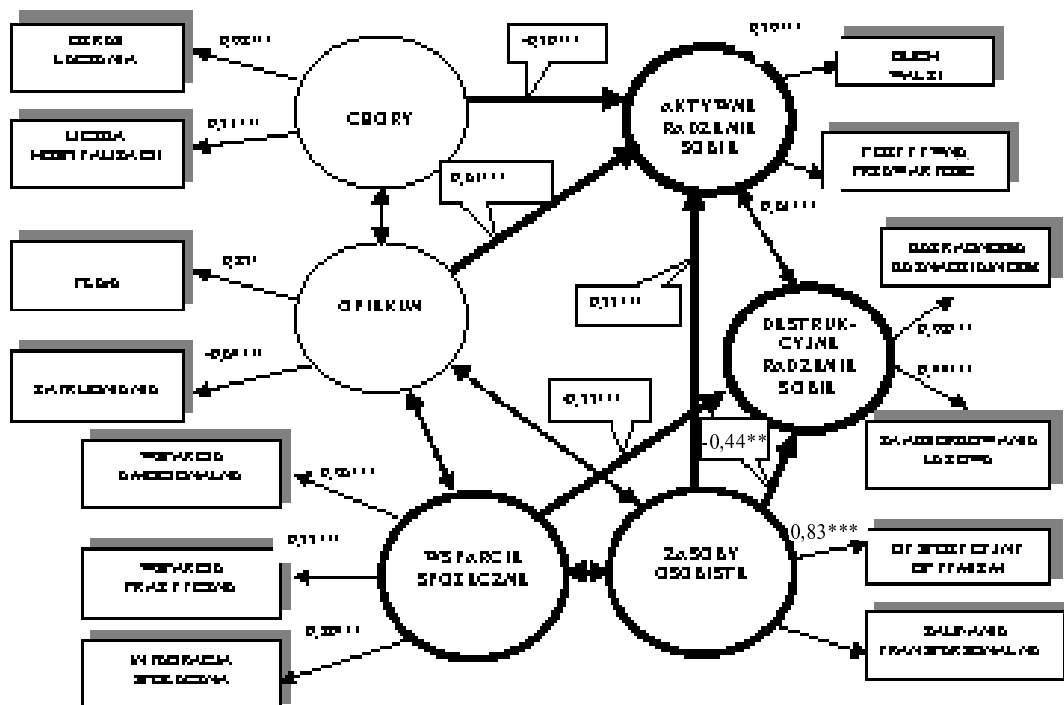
CHORY
OPIEKUN
AKTYWNE RADZENIE SOBIE
DESTRUKCYJNE RADZENIE SOBIE
WSPARCIE SPOŁECZNE
ZASOBY OSOBISTE
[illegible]
LICZBA HOSPITALIZACJI
PŁEĆ
ZATRUDNIENIE
WSPARCIE EMOCJONALNE
WSPARCIE PRAKTYCZNE
INTEGRACJA SPOŁECZNA
DUCH WALKI
POZYTYWNE PRZEWARTOŚCIOWANIE
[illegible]
ZAABSORBOWANIE LĘKOWE
OPTYMIZM ŻYCIOWY
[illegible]
-0,44**
0,83***
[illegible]